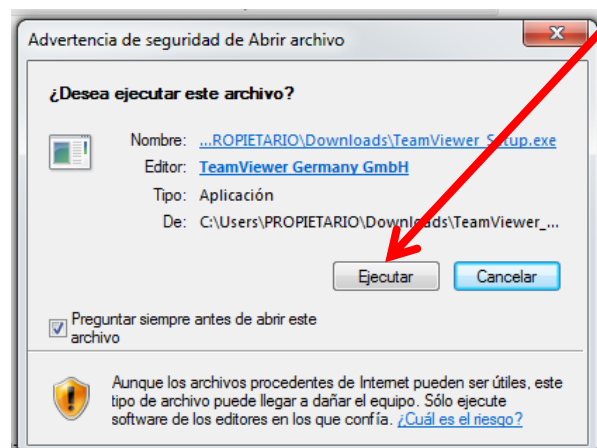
Advertencia de seguridad de Abrir archivo

¿Desea ejecutar este archivo?

Nombre: ...ROPIETARIO\Downloads\TeamViewer_S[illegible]tup.exe

Editor: TeamViewer Germany GmbH

Tipo: Aplicación

De: C:\Users\PROPIETARIO\Downloads\TeamViewer_...

Ejecutar Cancelar

Preguntar siempre antes de abrir este archivo

Aunque los archivos procedentes de Internet pueden ser útiles, este tipo de archivo puede llegar a dañar el equipo. Sólo ejecute software de los editores en los que confía. ¿Cuál es el riesgo?